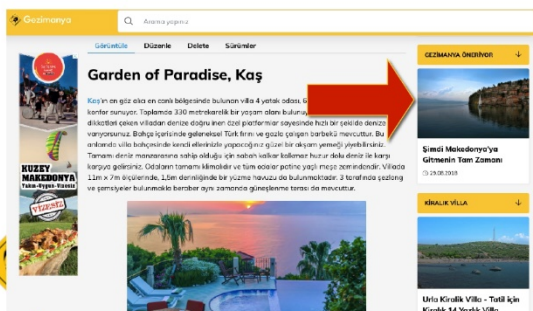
Gezimanya

Aramaya yapınız

Görüntüle Düzenle Delete Sürümler

Garden of Paradise, Kaş

Kaş'ın en göz alıcı en cennet bölgesinde bulunan villa 4 yatak odası, 6 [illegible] konfor sunuyor. Toplamda 330 metrekarelik bir yaşam alanı bulunuyor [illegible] dikkatleri çeken villadan denize doğru inen özel platformlar sayesinde hızlı bir şekilde denize varıyorsunuz. Bahçe içerisinde geleneksel Türk fırını ve gazla çalışan barbekü mevcuttur. Bu anlamda villa bahçesinde kendi ellerinizle yapacağınız güzel bir akşam yemeği yiyebilirsiniz. Tamamı deniz manzarasına sahip olduğu için sabah kalkar kalkmaz huzur dolu deniz ile karşı karşıya gelirsiniz. Odaların tamamı klimalıdır ve tüm odalar potine yağlı meşe zemindendir. Villada 11m x 7m ölçülerinde, 1,5m derinliğinde bir yüzme havuzu da bulunmaktadır. 3 tarafında şezlong ve şemsiyeler bulunmakla beraber aynı zamanda güneşlenme terası da mevcuttur.

KUZEY MAKEDONYA
Yakın Uygun Vizesiz
VİZESİZ

GEZİMANYA ÖNERİYOR

Şimdi Makedonya'ya Gitmenin Tam Zamanı
29.08.2018

KİRALIK VİLLA

Urla Kiralık Villa - Tatil için Kiralık 14 Yazlık Villa